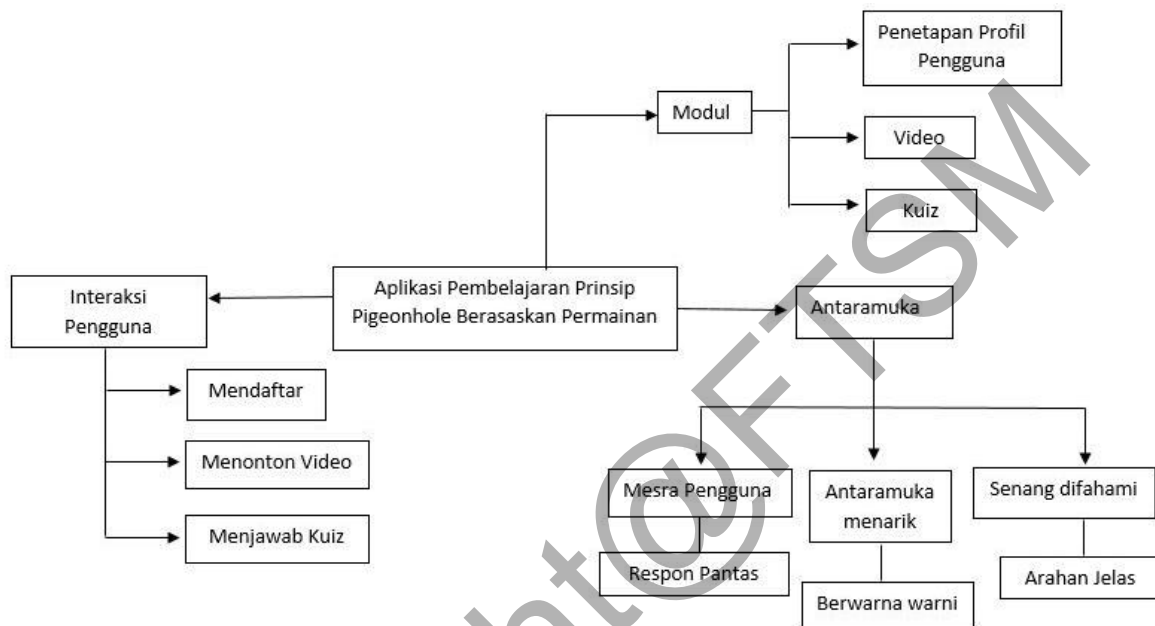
Penetapan Profil Pengguna

Modul

Video

Kuiz

Interaksi Pengguna

Aplikasi Pembelajaran Prinsip Pigeonhole Berasaskan Permainan

Antaramuka

Mendaftar

Menonton Video

Menjawab Kuiz

Mesra Pengguna

Antaramuka menarik

Senang difahami

Respon Pantas

Berwarna warni

Arahan Jelas

nt@FTSM